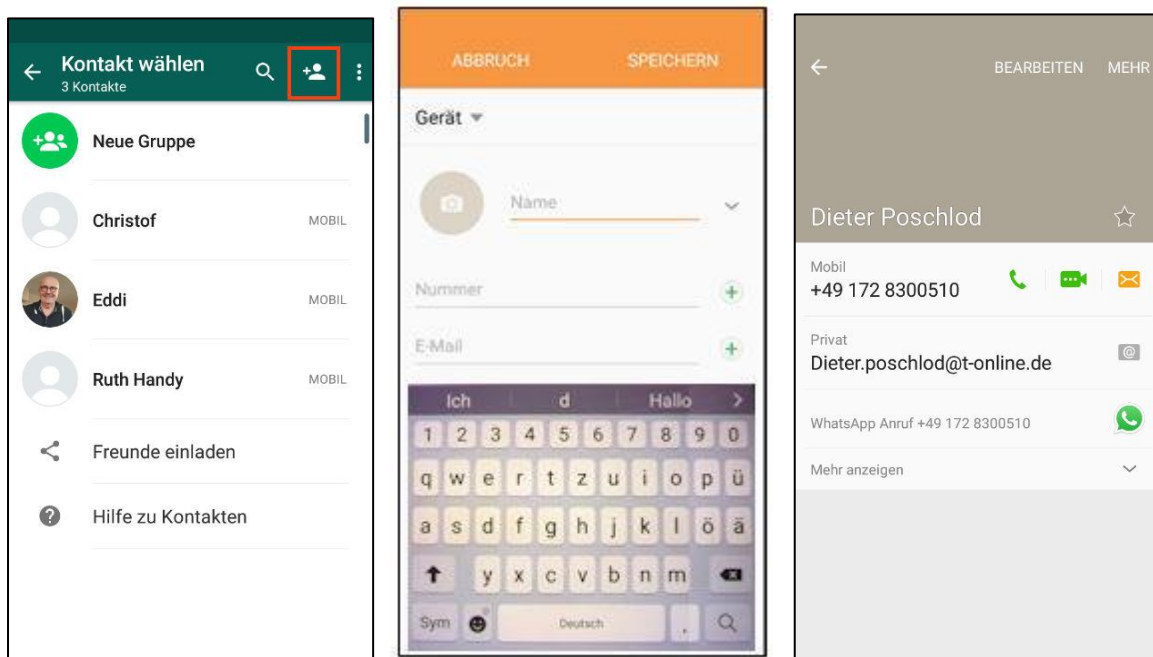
Kontakt wählen
3 Kontakte

Neue Gruppe

Christof MOBIL

Eddi MOBIL

Ruth Handy MOBIL

Freunde einladen

Hilfe zu Kontakten

ABBRUCH SPEICHERN

Gerät

Name

Nummer

E-Mail

Ich d Hallo

1 2 3 4 5 6 7 8 9 0

q w e r t z u i o p ü

a s d f g h j k l ö ä

y x c v b n m

Sym Deutsch

BEARBEITEN MEHR

Dieter Poschlod

Mobil
+49 172 8300510

Privat
Dieter.poschlod@t-online.de

WhatsApp Anruf +49 172 8300510

Mehr anzeigen